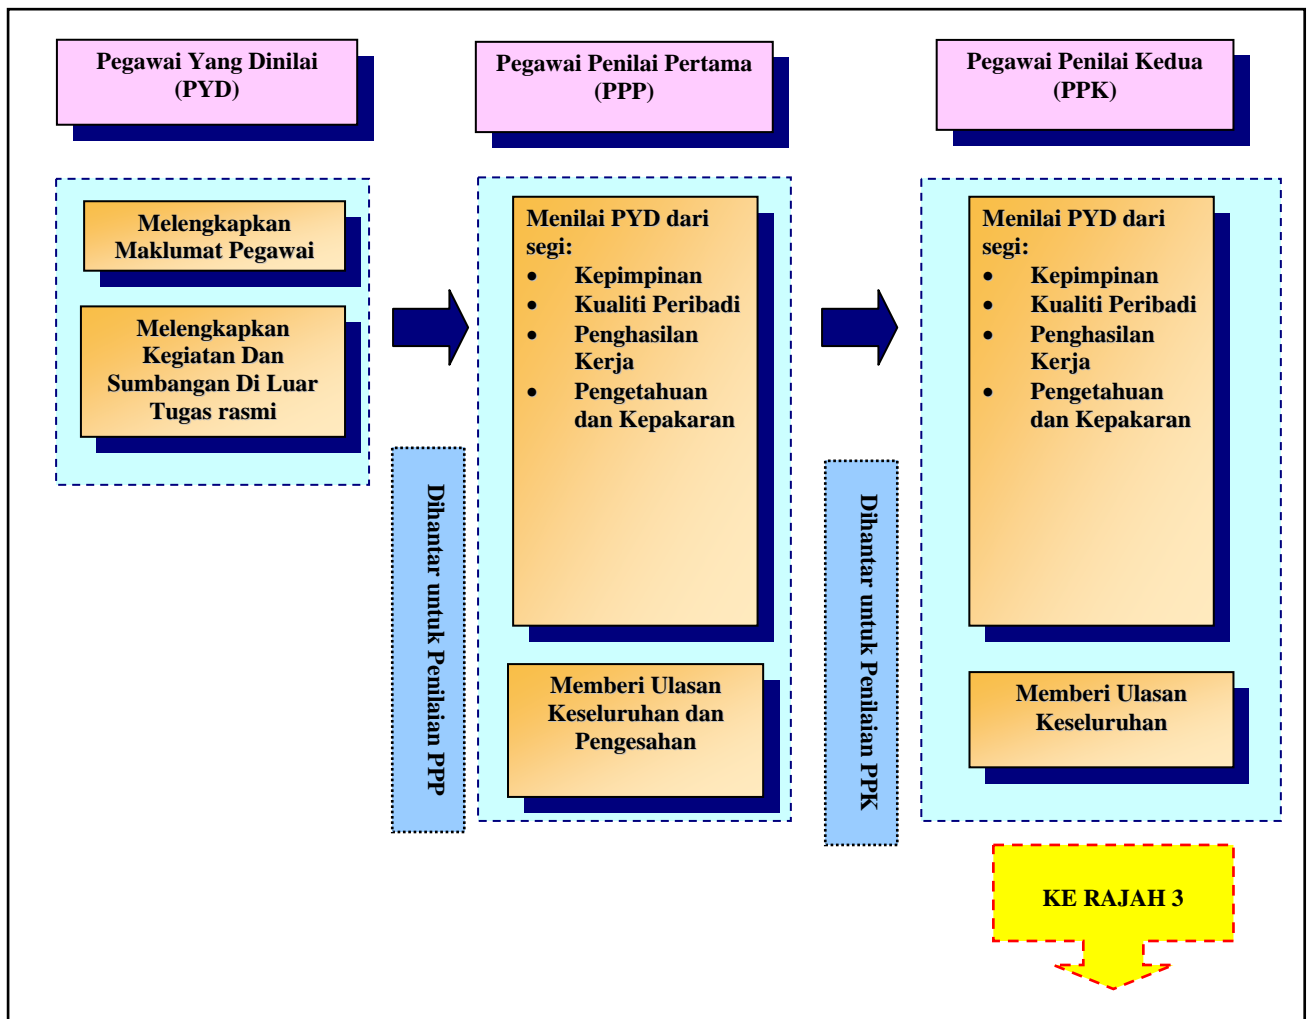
Pegawai Yang Dinilai (PYD)

Melengkapkan Maklumat Pegawai

Melengkapkan Kegiatan Dan Sumbangan Di Luar Tugas rasmi

Dihantar untuk Penilaian PPP

Pegawai Penilai Pertama (PPP)

Menilai PYD dari segi:
- Kepimpinan
- Kualiti Peribadi
- Penghasilan Kerja
- Pengetahuan dan Kepakaran

Memberi Ulasan Keseluruhan dan Pengesahan

Dihantar untuk Penilaian PPK

Pegawai Penilai Kedua (PPK)

Menilai PYD dari segi:
- Kepimpinan
- Kualiti Peribadi
- Penghasilan Kerja
- Pengetahuan dan Kepakaran

Memberi Ulasan Keseluruhan

KE RAJAH 3